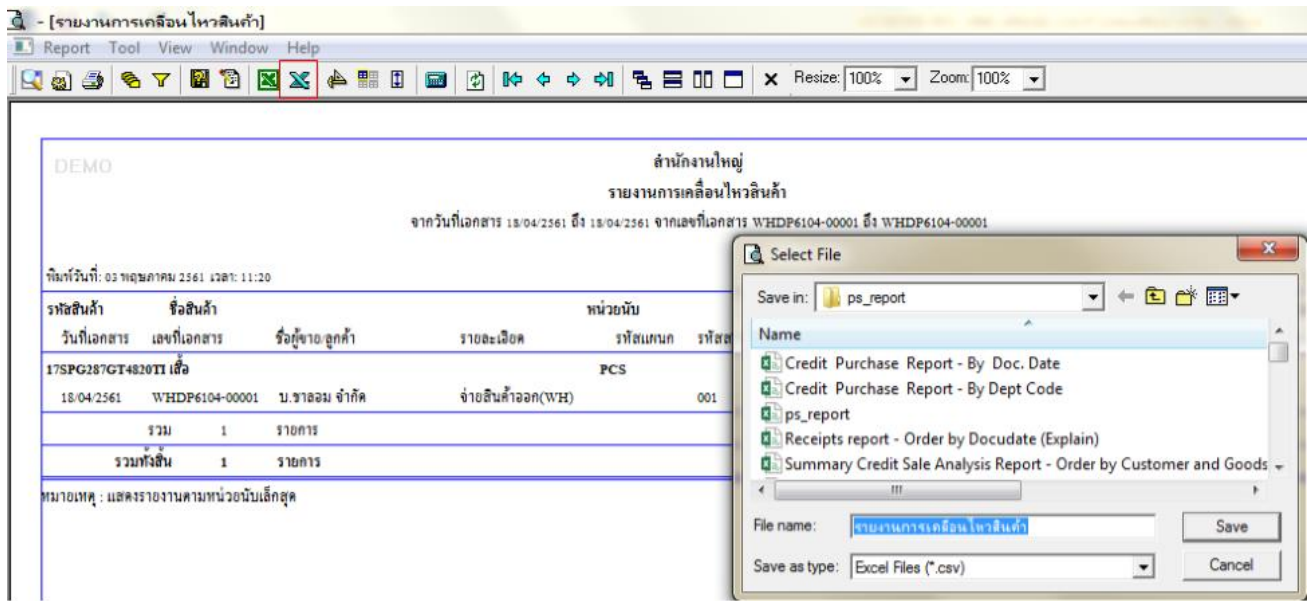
- [รายงานการเคลื่อนไหวสินค้า]

Report Tool View Window Help

Resize: 100% Zoom: 100%

DEMO

สำนักงานใหญ่

รายงานการเคลื่อนไหวสินค้า

จากวันที่เอกสาร 18/04/2561 ถึง 18/04/2561 จากเลขที่เอกสาร WHDP6104-00001 ถึง WHDP6104-00001

พิมพ์วันที่: 03 พฤษภาคม 2561 เวลา: 11:20

| รหัสสินค้า | ชื่อสินค้า | | | หน่วยนับ | |
|---|---|---|---|---|---|
| วันที่เอกสาร | เลขที่เอกสาร | ชื่อผู้ขาย/ลูกค้า | รายละเอียด | รหัสแผนก | รหัสส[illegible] |
| 17SPG287GT4820TI เสื้อ | | | | PCS | |
| 18/04/2561 | WHDP6104-00001 | บ.ชาลอม จำกัด | จ่ายสินค้าออก(WH) | | 001 |
| | รวม | 1 | รายการ | | |
| | รวมทั้งสิ้น | 1 | รายการ | | |

หมายเหตุ : แสดงรายงานตามหน่วยนับเล็กสุด

Select File

Save in: ps_report

Name

Credit Purchase Report - By Doc. Date

Credit Purchase Report - By Dept Code

ps_report

Receipts report - Order by Docudate (Explain)

Summary Credit Sale Analysis Report - Order by Customer and Goods

File name: รายงานการเคลื่อนไหวสินค้า

Save

Save as type: Excel Files (*.csv)

Cancel